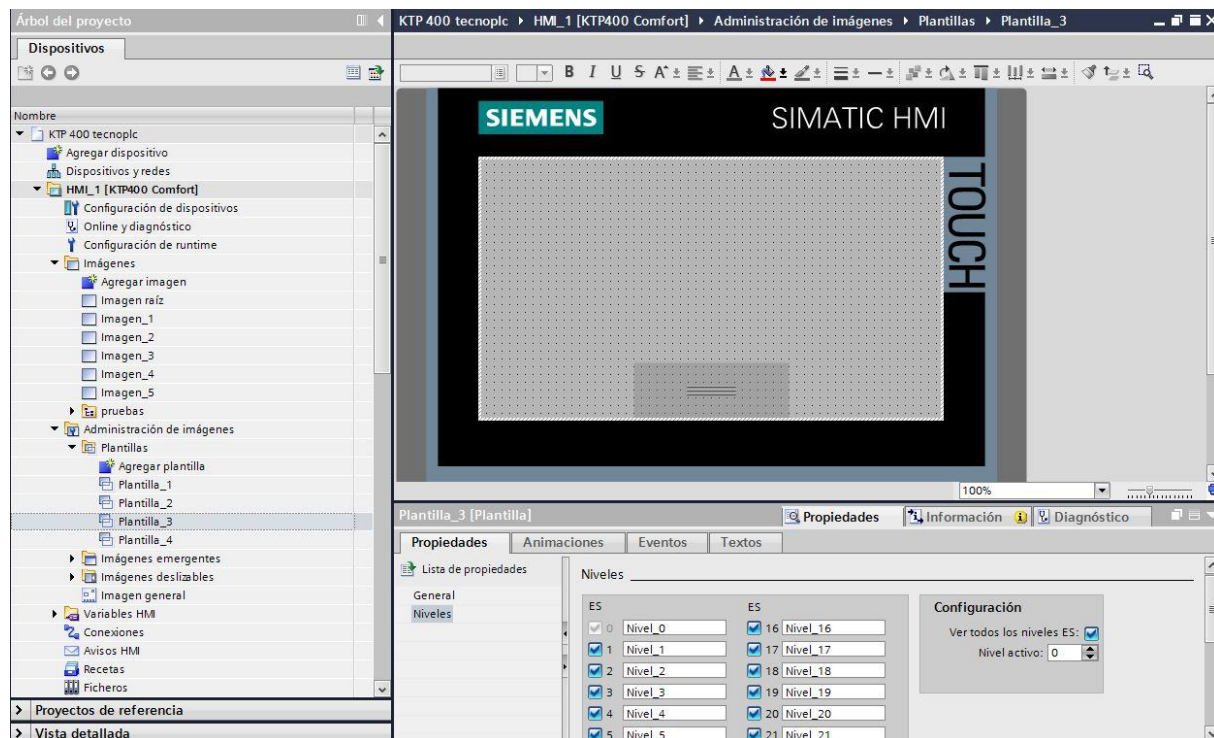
Árbol del proyecto

Dispositivos

Nombre

KTP 400 tecnoplc
Agregar dispositivo
Dispositivos y redes
HMI_1 [KTP400 Comfort]
Configuración de dispositivos
Online y diagnóstico
Configuración de runtime
Imágenes
Agregar imagen
Imagen raíz
Imagen_1
Imagen_2
Imagen_3
Imagen_4
Imagen_5
pruebas
Administración de imágenes
Plantillas
Agregar plantilla
Plantilla_1
Plantilla_2
Plantilla_3
Plantilla_4
Imágenes emergentes
Imágenes deslizables
Imagen general
Variables HMI
Conexiones
Avisos HMI
Recetas
Ficheros

> Proyectos de referencia
> Vista detallada

KTP 400 tecnoplc ▸ HMI_1 [KTP400 Comfort] ▸ Administración de imágenes ▸ Plantillas ▸ Plantilla_3

SIEMENS
SIMATIC HMI
TOUCH

100%

Plantilla_3 [Plantilla]
Propiedades
Información
Diagnóstico

Propiedades | Animaciones | Eventos | Textos

Lista de propiedades
General
Niveles

Niveles

| ES | | ES | |
|---|---|---|---|
| 0 | Nivel_0 | 16 | Nivel_16 |
| 1 | Nivel_1 | 17 | Nivel_17 |
| 2 | Nivel_2 | 18 | Nivel_18 |
| 3 | Nivel_3 | 19 | Nivel_19 |
| 4 | Nivel_4 | 20 | Nivel_20 |
| 5 | Nivel_5 | 21 | Nivel_21 |

Configuración
Ver todos los niveles ES:
Nivel activo: 0